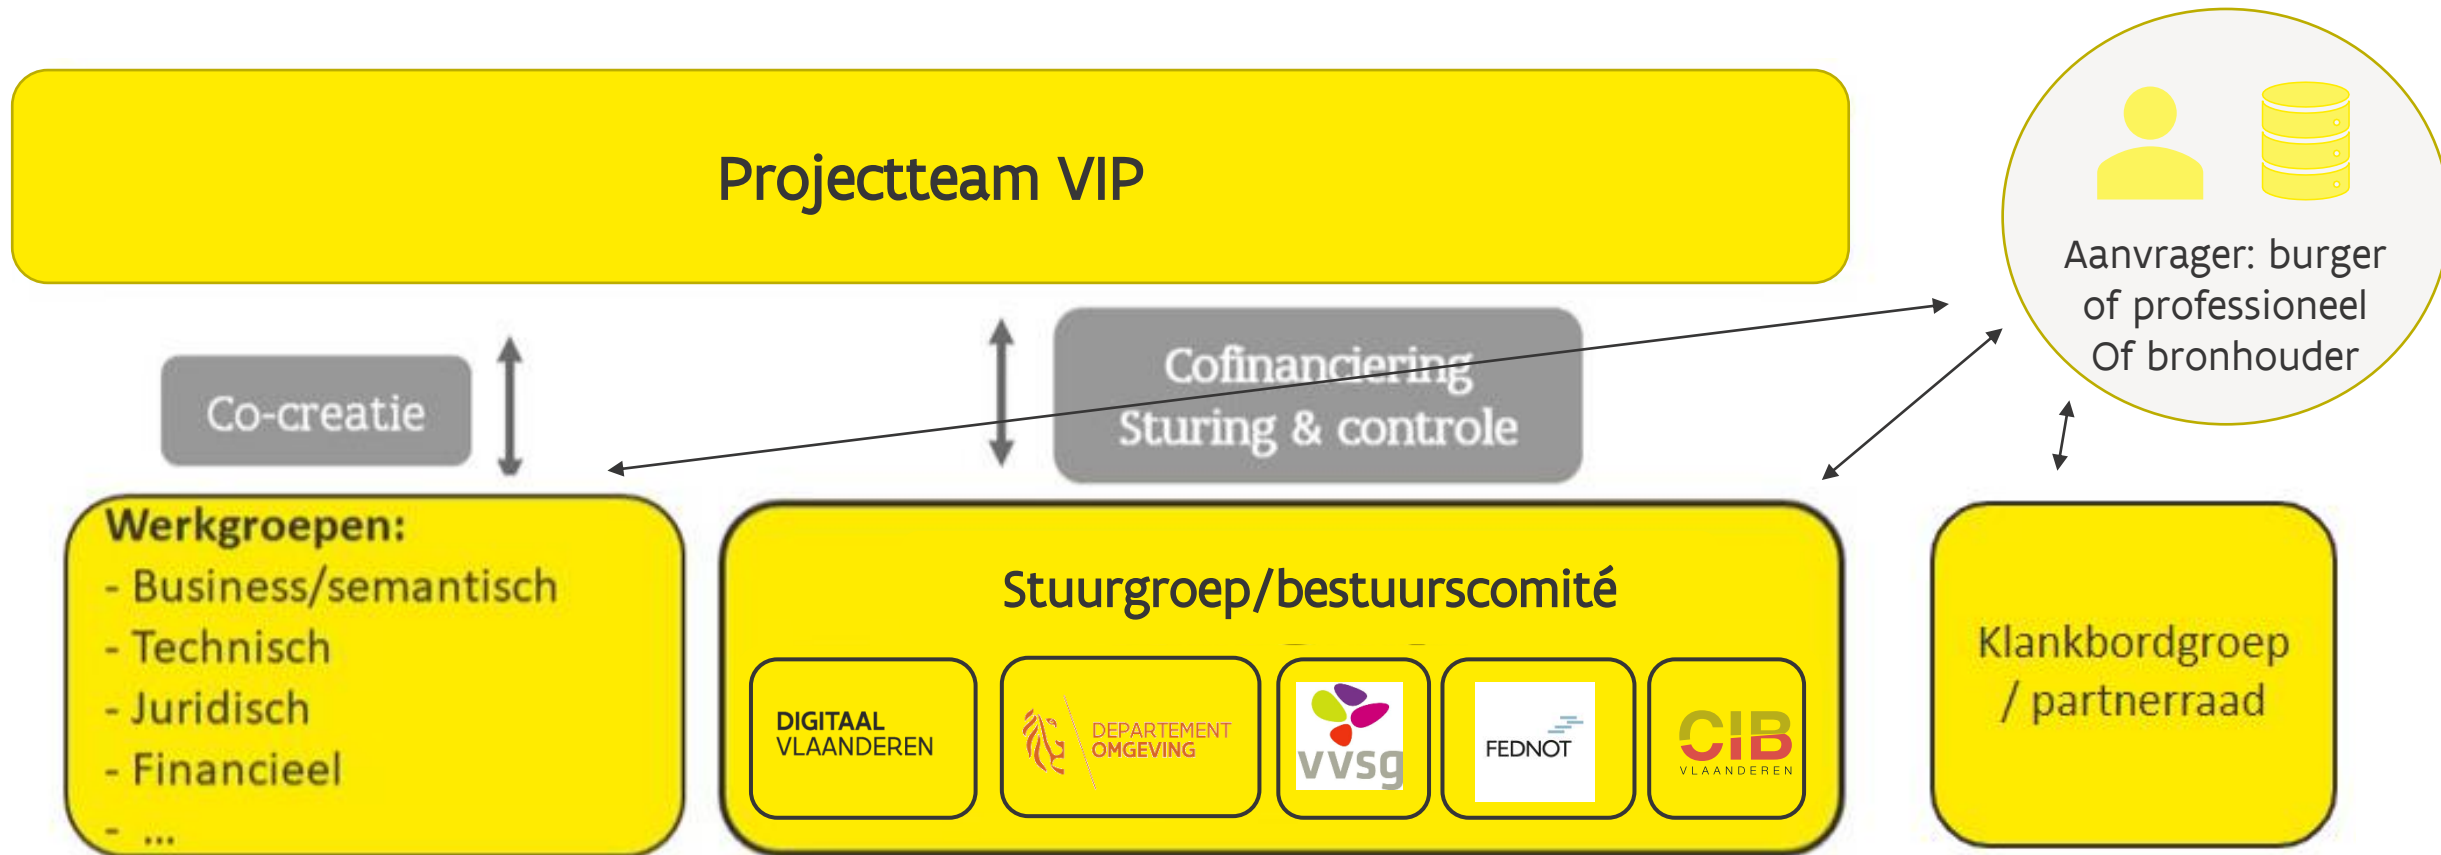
Projectteam VIP

Aanvrager: burger of professioneel Of bronhouder

Co-creatie

Cofinanciering Sturing & controle

Werkgroepen:
- Business/semantisch
- Technisch
- Juridisch
- Financieel
- ...

Stuurgroep/bestuurscomité

DIGITAAL VLAANDEREN

DEPARTEMENT OMGEVING

vvsg

FEDNOT

CIB VLAANDEREN

Klankbordgroep / partnerraad